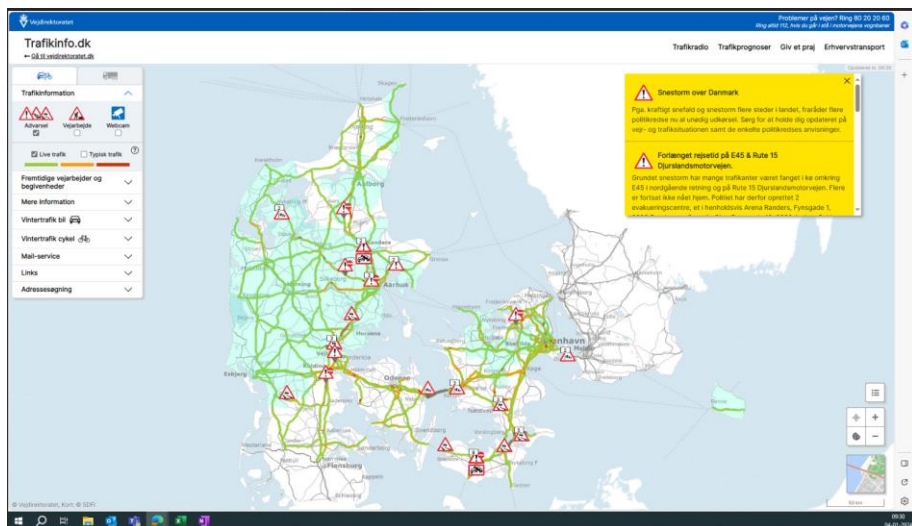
Vejdirektoratet

Problemer på vejen? Ring 80 20 20 60
Ring altid 112, hvis du går i stå i motorvejens vognbaner

Trafikinfo.dk
← Gå til vejdirektoratet.dk

Trafikradio Trafikprognoser Giv et praj Erhvervstransport

Trafikinformation

Advarsel Vejarbejde Webcam

Live trafik Typisk trafik

Fremtidige vejarbejder og begivenheder

Mere information

Vintertrafik bil

Vintertrafik cykel

Mail-service

Links

Adressesøgning

Snestorm over Danmark

Pga. kraftigt snefald og snestorm flere steder i landet, fraråder flere politikredse nu al unødig udkørsel. Sørg for at holde dig opdateret på vejr- og trafiksituationen samt de enkelte politikredses anvisninger.

Forlænget rejsetid på E45 & Rute 15 Djurslandsmotorvejen.

Grundet snestorm har mange trafikanter været fanget i køe omkring E45 i nordgående retning og på Rute 15 Djurslandsmotorvejen. Flere er fortsat ikke nået hjem. Politiet har derfor oprettet 2 evakueringscentre, et i henholdsvis Arena Randers, Fynsgade 1,

Aalborg

Aarhus

Herning

Kolding

Esbjerg

Odense

København

Flensburg

© Vejdirektoratet, Kort: © SDFI

09:30
04-01-2024